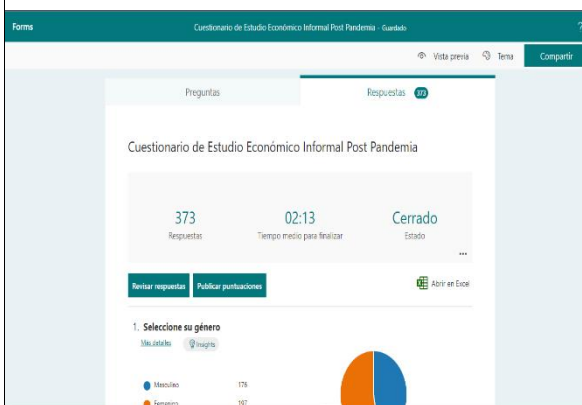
Forms

Cuestionario de Estudio Económico Informal Post Pandemia - Guardado

?

Vista previa

Tema

Compartir

Preguntas

Respuestas 373

Cuestionario de Estudio Económico Informal Post Pandemia

373
Respuestas

02:13
Tiempo medio para finalizar

Cerrado
Estado

...

Revisar respuestas

Publicar puntuaciones

Abrir en Excel

1. Seleccione su género

Más detalles

Insights

Masculino 176

Femenino 197